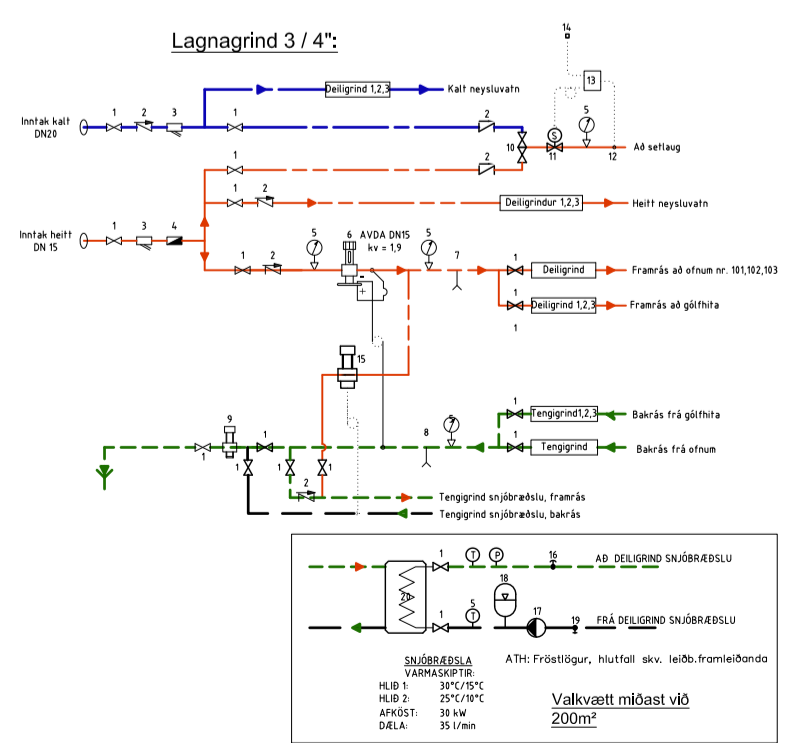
Lagnagrind 3 / 4":

14

13

Deiligrind 1,2,3

Kalt neysluvatn

Inntak kalt DN20

1 2 3 1

2

5

10 11 12

S

Að setlaug

1

2

1 2

Deiligrindur 1,2,3

Heitt neysluvatn

Inntak heitt DN 15

1 3 4

5 6 AVDA DN15 kv = 1,9 5

1 2 7

1 Deiligrind

Framrás að ofnum nr. 101,102,103

1 Deiligrind 1,2,3

Framrás að gólfhita

1

15

9

1 Tengigrind1,2,3

Bakrás frá gólfhita

8 5

1 Tengigrind

Bakrás frá ofnum

1 1

1 1 1

2

Tengigrind snjóbræðslu, framrás

Tengigrind snjóbræðslu, bakrás

1 T P 16

AÐ DEILIGRIND SNJÓBRÆÐSLU

18

20

5 17 19

1 T

FRÁ DEILIGRIND SNJÓBRÆÐSLU

SNJÓBRÆÐSLA
VARMASKIPTIR:
HLIÐ 1: 30°C/15°C
HLIÐ 2: 25°C/10°C
AFKÖST: 30 kW
DÆLA: 35 l/min

ATH: Fröstlögur, hlutfall skv. leiðb.framleiðanda

Valkvætt miðast við 200m²